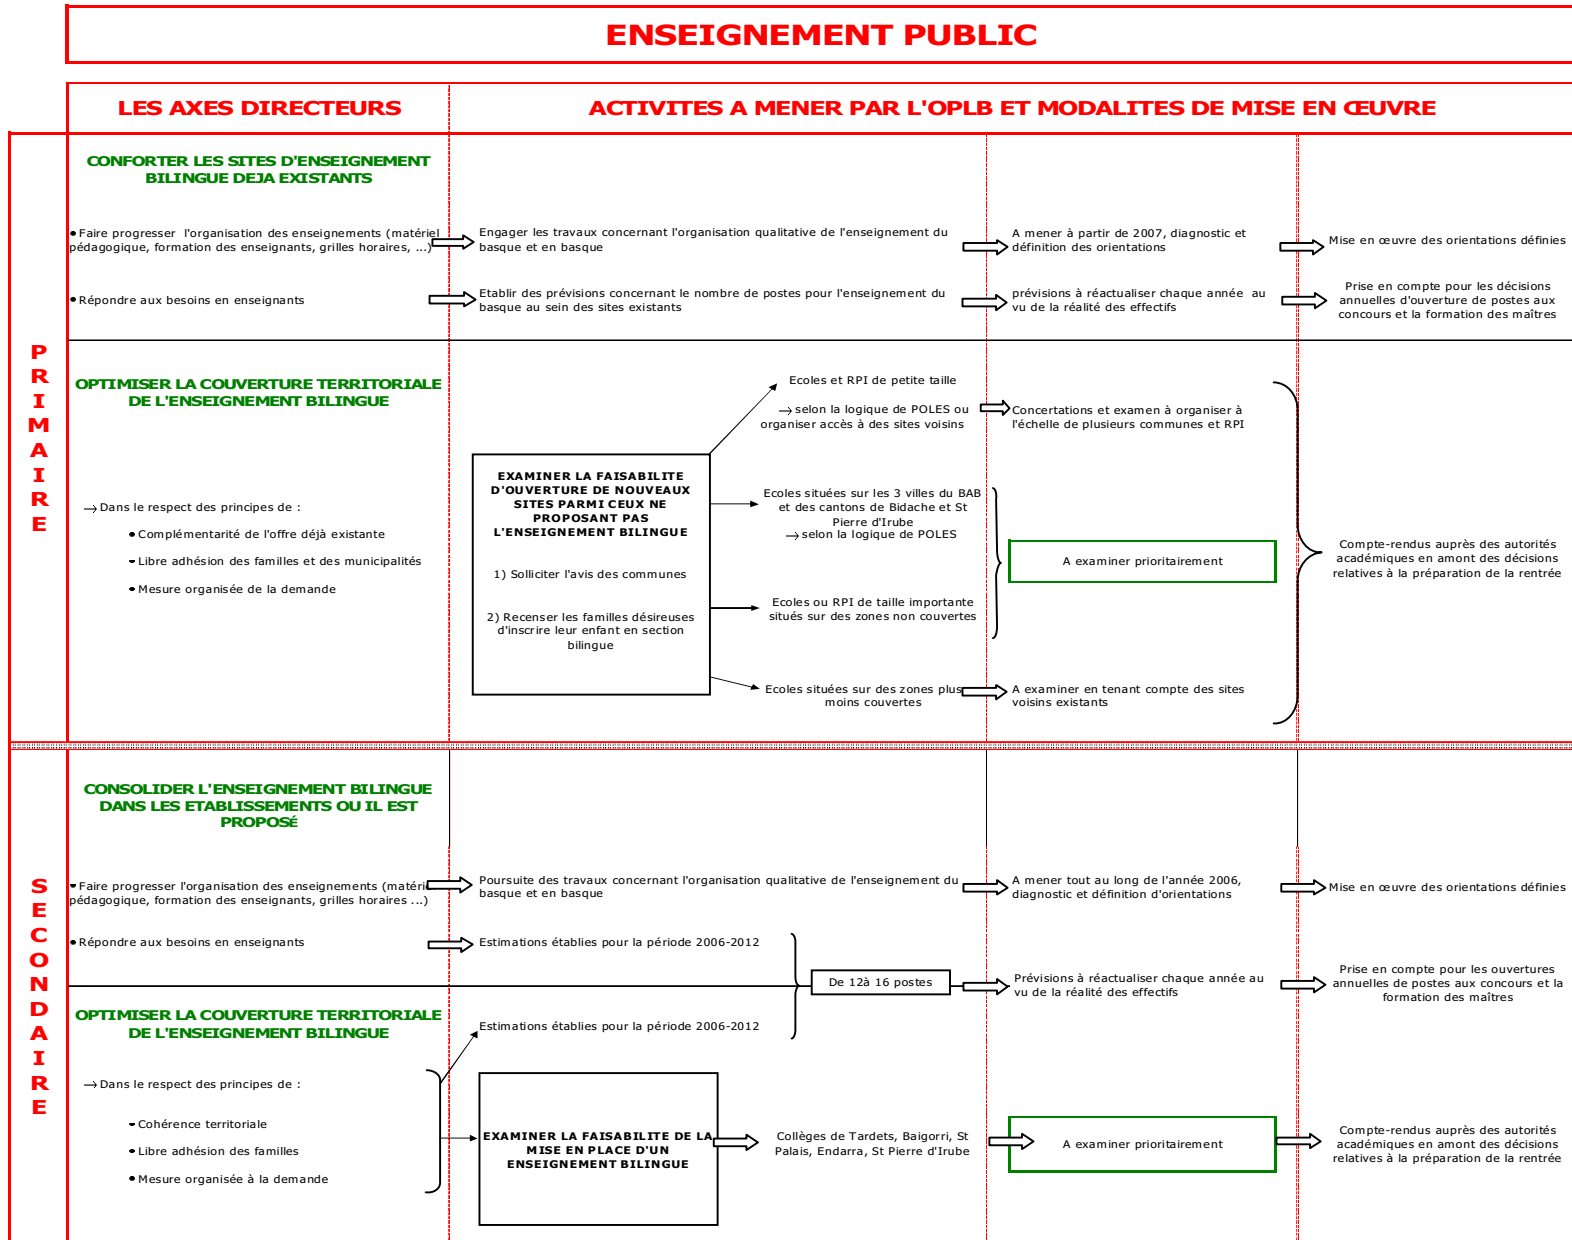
ENSEIGNEMENT PUBLIC

LES AXES DIRECTEURS

ACTIVITES A MENER PAR L'OPLB ET MODALITES DE MISE EN ŒUVRE

PRIMAIRE

CONFORTER LES SITES D'ENSEIGNEMENT BILINGUE DEJA EXISTANTS

• Faire progresser l'organisation des enseignements (matériel pédagogique, formation des enseignants, grilles horaires, ...)

Engager les travaux concernant l'organisation qualitative de l'enseignement du basque et en basque

A mener à partir de 2007, diagnostic et définition des orientations

Mise en œuvre des orientations définies

• Répondre aux besoins en enseignants

Etablir des prévisions concernant le nombre de postes pour l'enseignement du basque au sein des sites existants

prévisions à réactualiser chaque année au vu de la réalité des effectifs

Prise en compte pour les décisions annuelles d'ouverture de postes aux concours et la formation des maîtres

OPTIMISER LA COUVERTURE TERRITORIALE DE L'ENSEIGNEMENT BILINGUE

→ Dans le respect des principes de :

• Complémentarité de l'offre déjà existante

• Libre adhésion des familles et des municipalités

• Mesure organisée de la demande

EXAMINER LA FAISABILITE D'OUVERTURE DE NOUVEAUX SITES PARMI CEUX NE PROPOSANT PAS L'ENSEIGNEMENT BILINGUE

1) Solliciter l'avis des communes

2) Recenser les familles désireuses d'inscrire leur enfant en section bilingue

Ecoles et RPI de petite taille

→ selon la logique de POLES ou organiser accès à des sites voisins

Concertations et examen à organiser à l'échelle de plusieurs communes et RPI

Ecoles situées sur les 3 villes du BAB et des cantons de Bidache et St Pierre d'Irube
→ selon la logique de POLES

A examiner prioritairement

Ecoles ou RPI de taille importante situés sur des zones non couvertes

Ecoles situées sur des zones plus moins couvertes

A examiner en tenant compte des sites voisins existants

Compte-rendus auprès des autorités académiques en amont des décisions relatives à la préparation de la rentrée

SECONDAIRE

CONSOLIDER L'ENSEIGNEMENT BILINGUE DANS LES ETABLISSEMENTS OU IL EST PROPOSÉ

• Faire progresser l'organisation des enseignements (matériel pédagogique, formation des enseignants, grilles horaires ...)

Poursuite des travaux concernant l'organisation qualitative de l'enseignement du basque et en basque

A mener tout au long de l'année 2006, diagnostic et définition d'orientations

Mise en œuvre des orientations définies

• Répondre aux besoins en enseignants

Estimations établies pour la période 2006-2012

De 12à 16 postes

Prévisions à réactualiser chaque année au vu de la réalité des effectifs

Prise en compte pour les ouvertures annuelles de postes aux concours et la formation des maîtres

OPTIMISER LA COUVERTURE TERRITORIALE DE L'ENSEIGNEMENT BILINGUE

Estimations établies pour la période 2006-2012

→ Dans le respect des principes de :

• Cohérence territoriale

• Libre adhésion des familles

• Mesure organisée à la demande

EXAMINER LA FAISABILITE DE LA MISE EN PLACE D'UN ENSEIGNEMENT BILINGUE

Collèges de Tardets, Baigorri, St Palais, Endarra, St Pierre d'Irube

A examiner prioritairement

Compte-rendus auprès des autorités académiques en amont des décisions relatives à la préparation de la rentrée